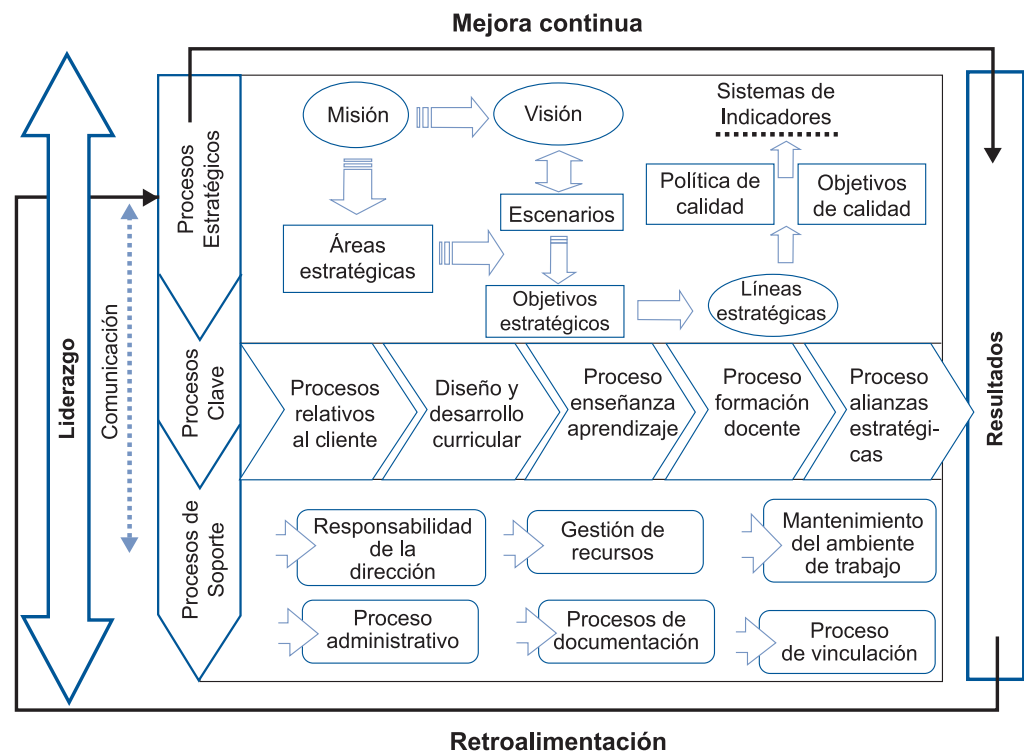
Mejora continua

Liderazgo

Comunicación

Procesos Estratégicos

Misión

Visión

Sistemas de Indicadores

Escenarios

Política de calidad

Objetivos de calidad

Áreas estratégicas

Objetivos estratégicos

Líneas estratégicas

Procesos Clave

Procesos relativos al cliente

Diseño y desarrollo curricular

Proceso enseñanza aprendizaje

Proceso formación docente

Proceso alianzas estratégicas

Procesos de Soporte

Responsabilidad de la dirección

Gestión de recursos

Mantenimiento del ambiente de trabajo

Proceso administrativo

Procesos de documentación

Proceso de vinculación

Resultados

Retroalimentación